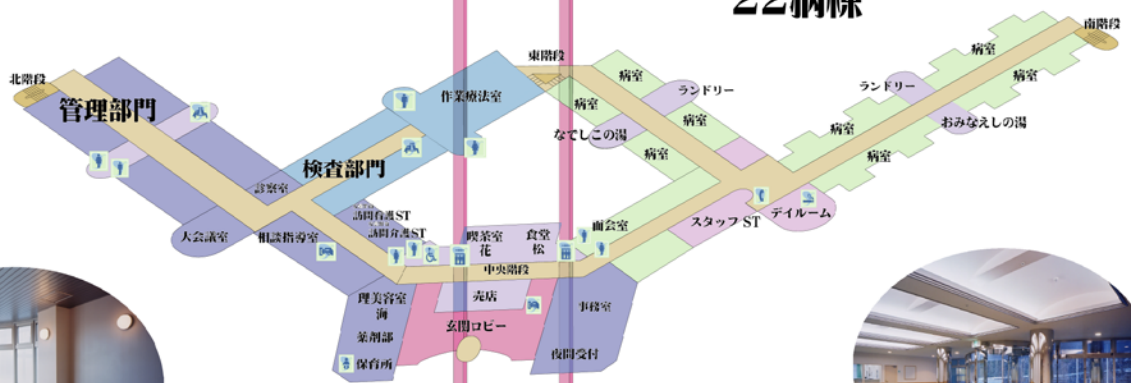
22病棟

北階段
管理部門
検査部門
作業療法室
東階段
病室
病室
ランドリー
病室
なでしこの湯
病室
南階段
病室
病室
ランドリー
病室
おみなえしの湯
病室
診察室
訪問看護ST
訪問看護ST
大会議室
相談指導室
喫茶室
花
食堂
松
面会室
スタッフ ST
デイルーム
中央階段
理美容室
海
売店
事務室
薬剤部
玄関ロビー
保育所
夜間受付